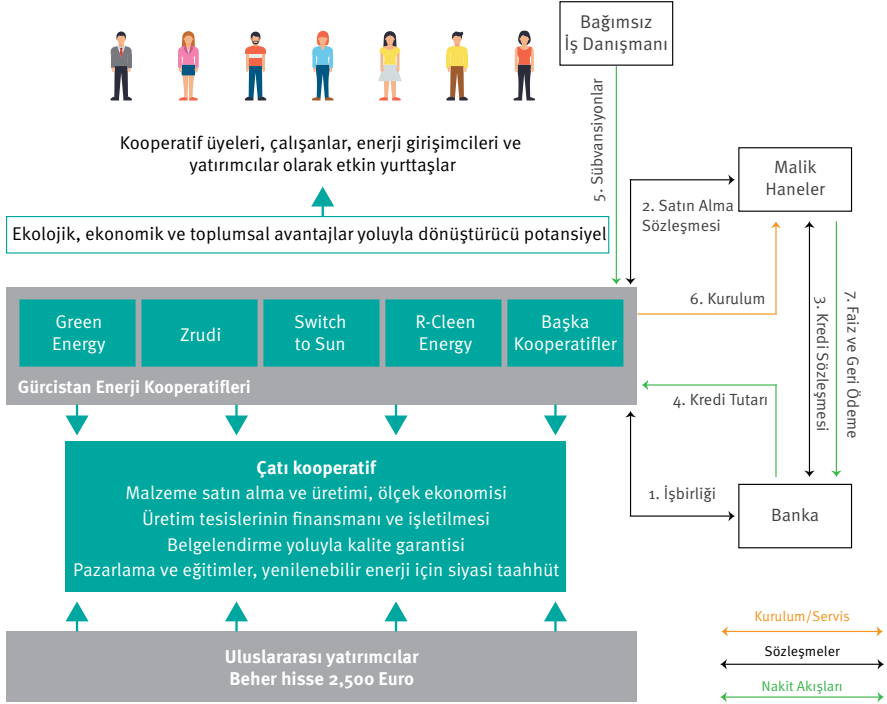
Bağımsız İş Danışmanı

Kooperatif üyeleri, çalışanlar, enerji girişimcileri ve yatırımcılar olarak etkin yurttaşlar

5. Sübvansiyonlar

Malik Haneler

2. Satın Alma Sözleşmesi

Ekolojik, ekonomik ve toplumsal avantajlar yoluyla dönüştürücü potansiyel

Green Energy

Zrudi

Switch to Sun

R-Cleen Energy

Başka Kooperatifler

Gürcistan Enerji Kooperatifleri

6. Kurulum

3. Kredi Sözleşmesi

7. Faiz ve Geri Ödeme

4. Kredi Tutarı

Çatı kooperatif
Malzeme satın alma ve üretimi, ölçek ekonomisi
Üretim tesislerinin finansmanı ve işletilmesi
Belgelendirme yoluyla kalite garantisi
Pazarlama ve eğitimler, yenilenebilir enerji için siyasi taahhüt

1. İşbirliği

Banka

Uluslararası yatırımcılar
Beher hisse 2,500 Euro

Kurulum/Servis

Sözleşmeler

Nakit Akışları